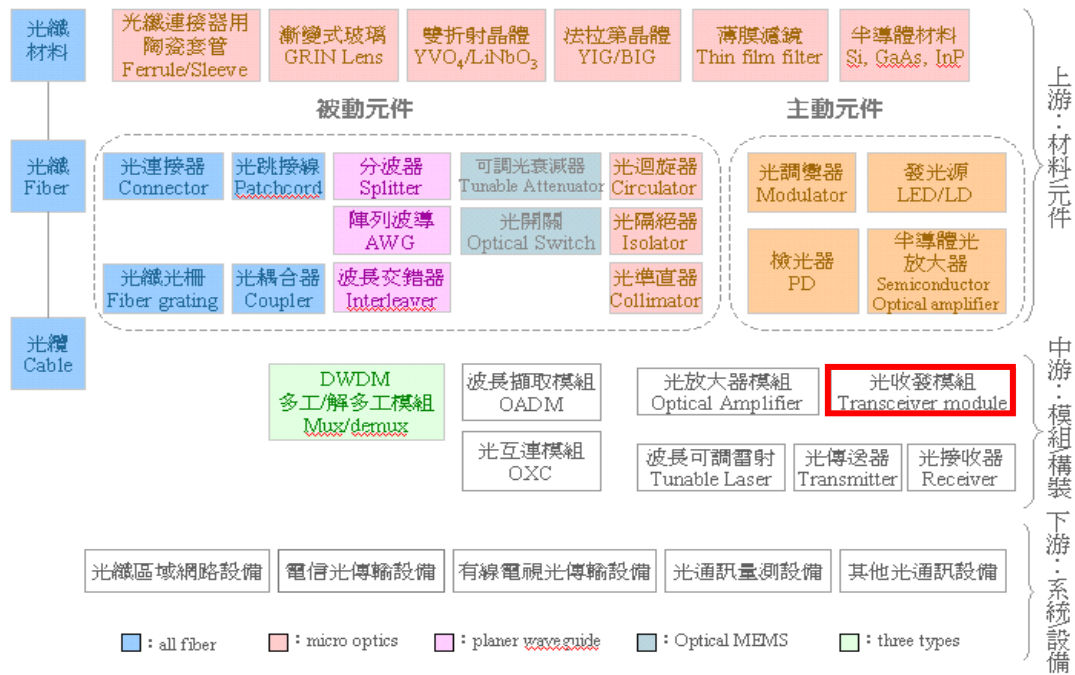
光纖材料

光纖連接器用陶瓷套管 Ferrule/Sleeve

漸變式玻璃 GRIN Lens

雙折射晶體 $YVO_4$/$LiNbO_3$

法拉第晶體 YIG/BIG

薄膜濾鏡 Thin film filter

半導體材料 Si, GaAs, InP

上游：材料元件

被動元件

主動元件

光纖 Fiber

光連接器 Connector

光跳接線 Patchcord

分波器 Splitter

可調光衰減器 Tunable Attenuator

光迴旋器 Circulator

陣列波導 AWG

光開關 Optical Switch

光隔絕器 Isolator

光纖光柵 Fiber grating

光耦合器 Coupler

波長交錯器 Interleaver

光準直器 Collimator

光調變器 Modulator

發光源 LED/LD

檢光器 PD

半導體光放大器 Semiconductor Optical amplifier

光纜 Cable

DWDM 多工/解多工模組 Mux/demux

波長擷取模組 OADM

光互連模組 OXC

光放大器模組 Optical Amplifier

光收發模組 Transceiver module

波長可調雷射 Tunable Laser

光傳送器 Transmitter

光接收器 Receiver

中游：模組構裝

光纖區域網路設備

電信光傳輸設備

有線電視光傳輸設備

光通訊量測設備

其他光通訊設備

下游：系統設備

：all fiber

：micro optics

：planer waveguide

：Optical MEMS

：three types